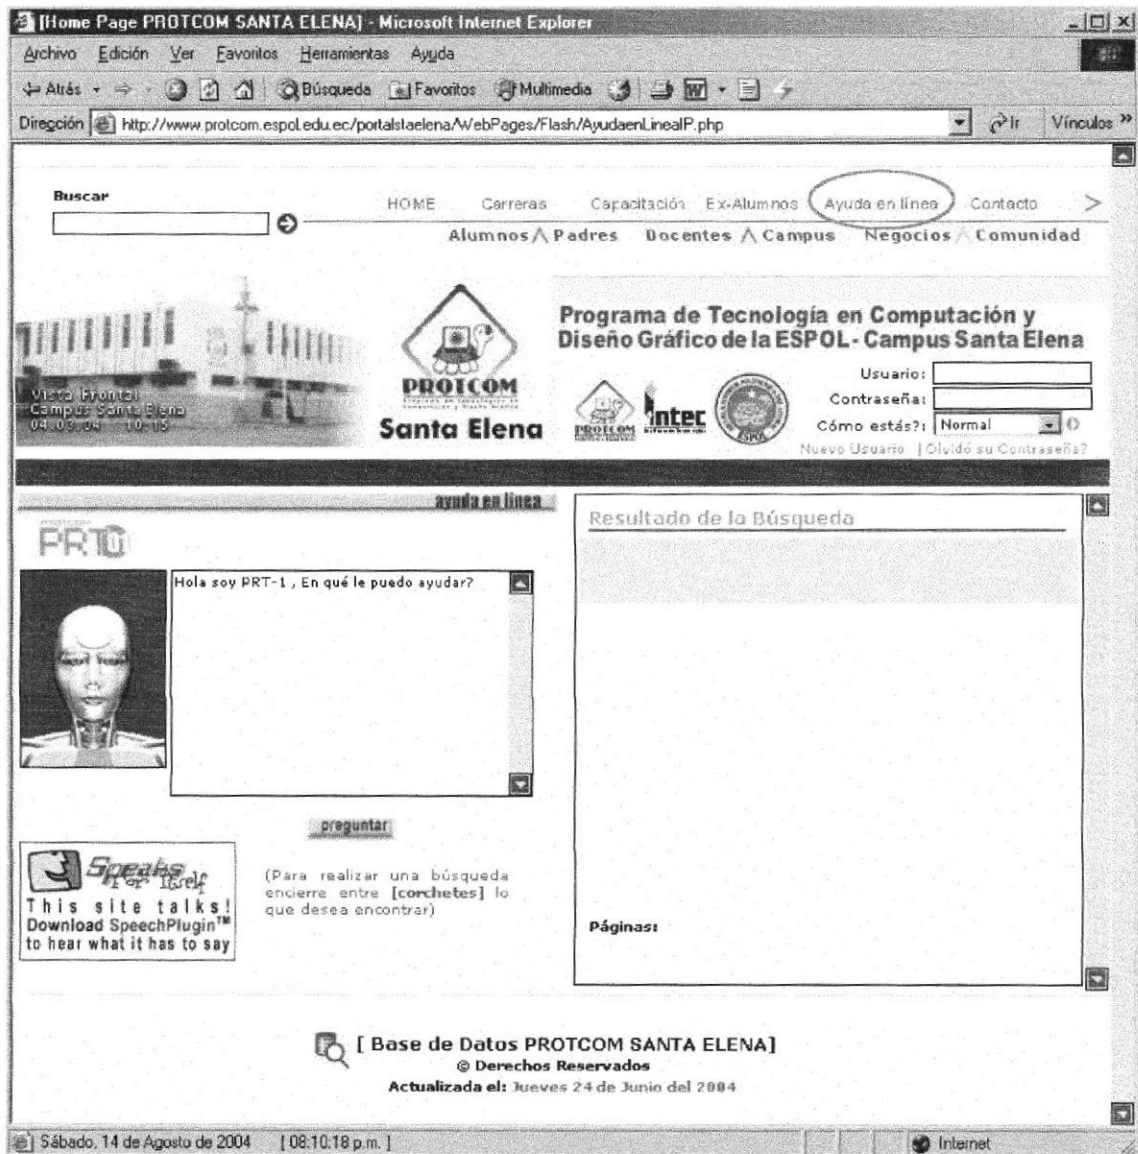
[Home Page PROTCOM SANTA ELENA] - Microsoft Internet Explorer

Archivo Edición Ver Favoritos Herramientas Ayuda

Atrás Búsqueda Favoritos Multimedia

Dirección http://www.protcom.espol.edu.ec/portalstaelena/WebPages/Flash/AyudaenLinealP.php Ir Vínculos »

Buscar

HOME Carreras Capacitación Ex-Alumnos Ayuda en línea Contacto >

Alumnos Padres Docentes Campus Negocios Comunidad

Vista Frontal Campus Santa Elena 04.03.04 10:15

PROTCOM

Santa Elena

Programa de Tecnología en Computación y Diseño Gráfico de la ESPOL - Campus Santa Elena

Usuario:

Contraseña:

Cómo estás?: Normal

Nuevo Usuario | Olvidó su Contraseña?

ayuda en línea

PRT1

Hola soy PRT-1 , En qué le puedo ayudar?

preguntar

Speaks For Itself
This site talks!
Download SpeechPlugin™ to hear what it has to say

(Para realizar una búsqueda encierre entre [corchetes] lo que desea encontrar)

Resultado de la Búsqueda

Páginas:

[ Base de Datos PROTCOM SANTA ELENA]
© Derechos Reservados
Actualizada el: Jueves 24 de Junio del 2004

Sábado, 14 de Agosto de 2004 [ 08:10:18 p.m. ]

Internet